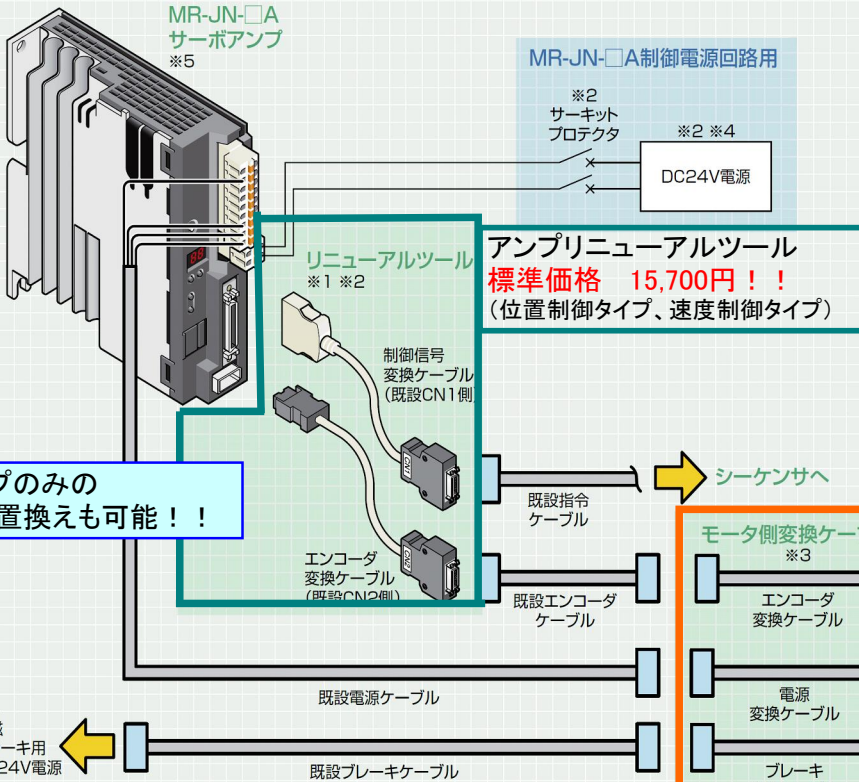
MR-JN-□A
サーボアンプ
※5

MR-JN-□A制御電源回路用

※2
サーキット
プロテクタ

※2 ※4

DC24V電源

リニューアルツール
※1 ※2

アンプリニューアルツール
標準価格　15,700円！！
（位置制御タイプ、速度制御タイプ）

制御信号
変換ケーブル
（既設CN1側

プのみの
置換えも可能！！

既設指令
ケーブル

シーケンサへ

モータ側変換ケー
※3

エンコーダ
変換ケーブル
（既設CN2側）

既設エンコーダ
ケーブル

エンコーダ
変換ケーブル

既設電源ケーブル

電源
変換ケーブル

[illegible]
ーキ用
24V電源

既設ブレーキケーブル

ブレーキ